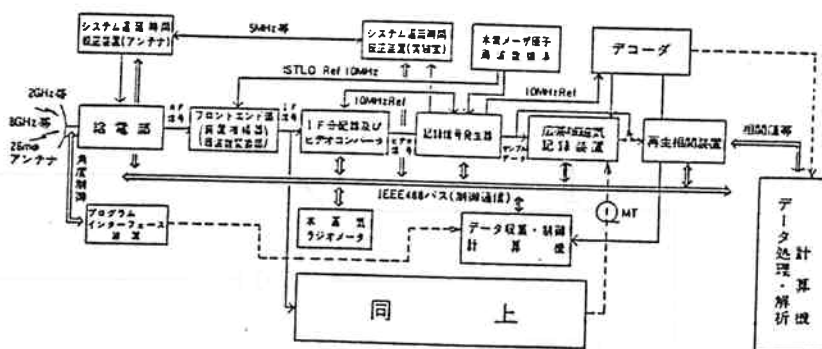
システム遅延時間 校正装置(アンテナ)

5MHz等

システム遅延時間 校正装置(受信室)

水素メーザ原子 周波数標準

デコーダ

2GHz帯

8GHz帯

26mφ アンテナ

給電部

RF 信号

フロントエンド部 (高周波増幅部) (局部発振器部)

IF 信号

STLO Ref 10MHz

10MHzRef

IF分配器及び ビデオコンバータ

ビデオ 信号

記録信号発生器

10MHzRef

広帯域磁気 記録装置

再生相関装置

相関値等

角度 制御

サンプル データ

IEEE488バス(制御通信)

プログラム インターフェース 装置

水蒸気 ラジオメータ

データ収集・制御 計算機

MT

データ処理・解析 計算機

同　　上